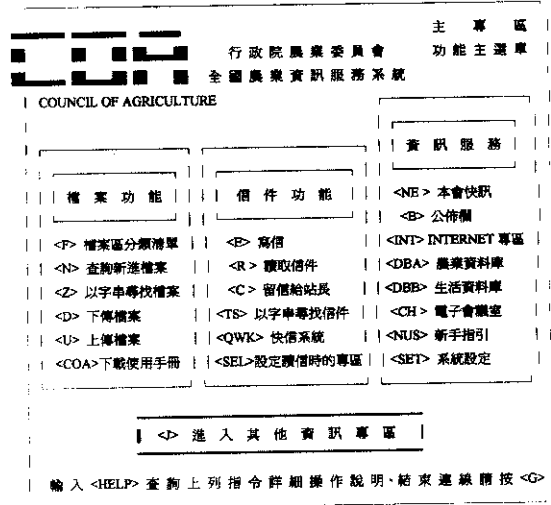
主 專 區
功能主選單

行政院農業委員會
全國農業資訊服務系統

COUNCIL OF AGRICULTURE

| 檔 案 功 能 | | 信 件 功 能 | | 資 訊 服 務 |
|---|---|---|
| <F> 檔案區分類清單 | <E> 寫信 | <NE> 本會快訊 |
| <N> 查詢新進檔案 | <R> 讀取信件 | <B> 公佈欄 |
| <Z> 以字串尋找檔案 | <C> 留信給站長 | <INT> INTERNET 專區 |
| <D> 下傳檔案 | <TS> 以字串尋找信件 | <DBA> 農業資料庫 |
| <U> 上傳檔案 | <QWK> 快信系統 | <DBE> 生活資料庫 |
| <COA> 下載使用手冊 | <SEL> 設定讀信時的專區 | <CH> 電子會議室 |
| | | <NUS> 新手指引 |
| | | <SET> 系統設定 |

<J> 進 入 其 他 資 訊 專 區

輸入 <HELP> 查詢上列指令詳細操作說明，結束連線請按 <G>